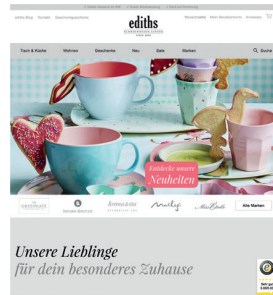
ediths Blog Kontakt Geschenkgutschein

ediths

Merkzettel Mein Kundenkonto Anmelden

Tisch & Küche Wohnen Geschenke Neu Sale Marken Suche

Entdecke unsere Neuheiten

Alle Marken

Unsere Lieblinge
für dein besonderes Zuhause